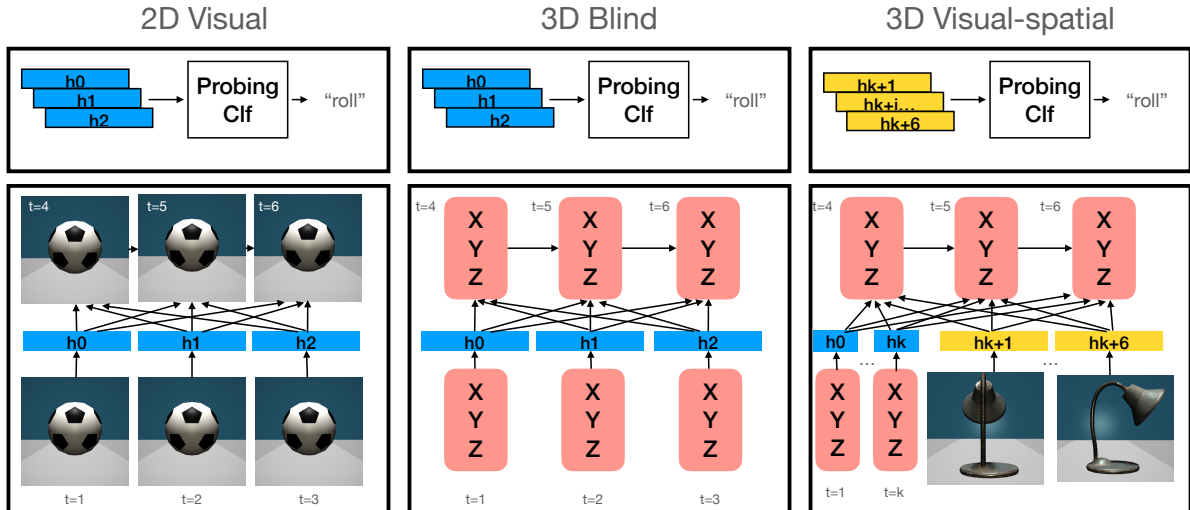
2D Visual

3D Blind

3D Visual-spatial

h0
h1
h2
Probing Clf
"roll"

h0
h1
h2
Probing Clf
"roll"

hk+1
hk+i...
hk+6
Probing Clf
"roll"

t=4
t=5
t=6
h0
h1
h2
t=1
t=2
t=3

t=4
X Y Z
t=5
X Y Z
t=6
X Y Z
h0
h1
h2
X Y Z
X Y Z
X Y Z
t=1
t=2
t=3

t=4
X Y Z
t=5
X Y Z
t=6
X Y Z
h0
...
hk
hk+1
...
hk+6
X Y Z
X Y Z
t=1
t=k